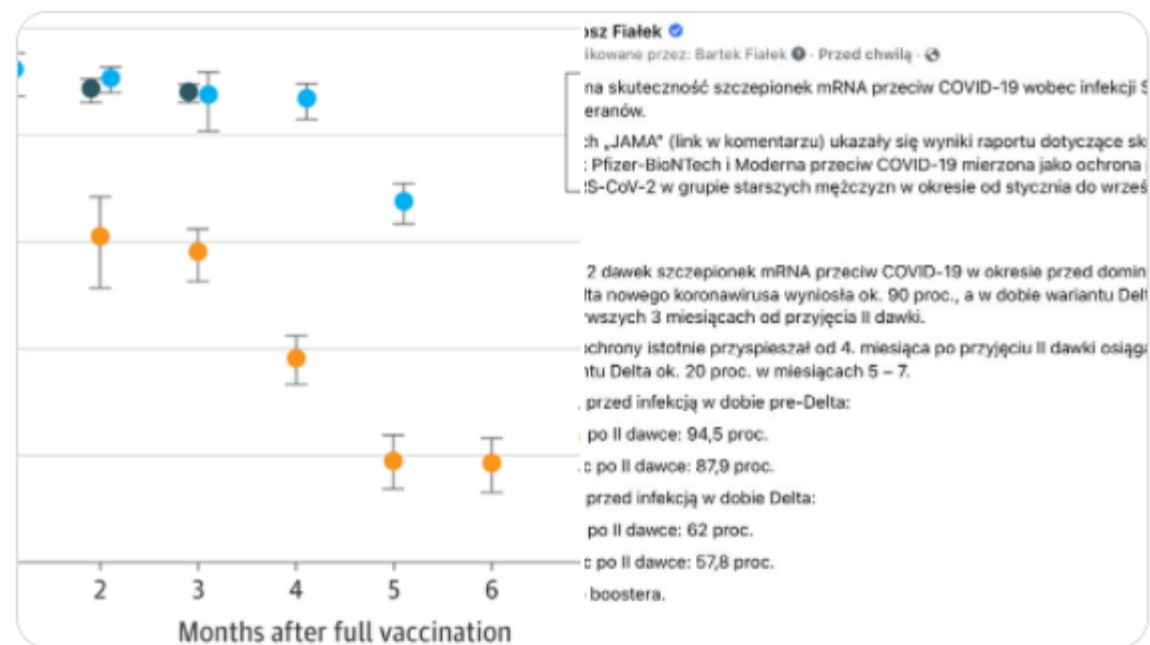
osz Fiałek
ikowane przez: Bartek Fiałek · Przed chwilą ·

na skuteczność szczepionek mRNA przeciw COVID-19 wobec infekcji S eranów.

ch „JAMA" (link w komentarzu) ukazały się wyniki raportu dotyczące sk : Pfizer-BioNTech i Moderna przeciw COVID-19 mierzona jako ochrona 2S-CoV-2 w grupie starszych mężczyzn w okresie od stycznia do wrześ

2 dawek szczepionek mRNA przeciw COVID-19 w okresie przed domin lta nowego koronawirusa wyniosła ok. 90 proc., a w dobie wariantu Delt wszych 3 miesiącach od przyjęcia II dawki.

ochrony istotnie przyspieszał od 4. miesiąca po przyjęciu II dawki osiąga ntu Delta ok. 20 proc. w miesiącach 5 – 7.

przed infekcją w dobie pre-Delta:

po II dawce: 94,5 proc.

c po II dawce: 87,9 proc.

przed infekcją w dobie Delta:

po II dawce: 62 proc.

c po II dawce: 57,8 proc.

boostera.

2 3 4 5 6
Months after full vaccination